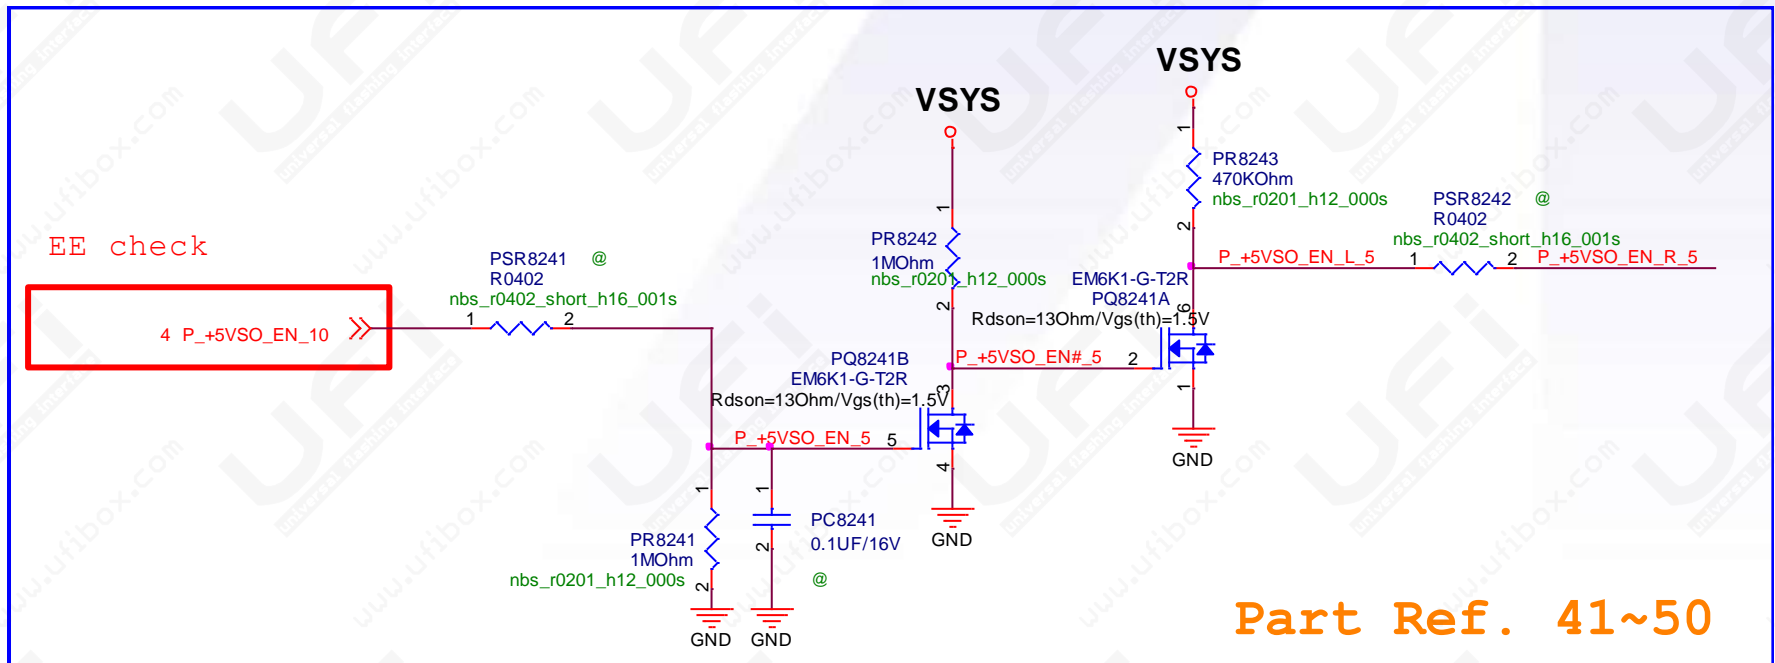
VSYS

VSYS

EE check

PSR8241 @
R0402
nbs_r0402_short_h16_001s
1 2

4 P_+5VSO_EN_10

PR8242
1MOhm
nbs_r0201_h12_000s
1
2

PR8243
470KOhm
nbs_r0201_h12_000s
1
2

PSR8242 @
R0402
nbs_r0402_short_h16_001s
P_+5VSO_EN_L_5 1 2 P_+5VSO_EN_R_5

EM6K1-G-T2R
PQ8241A
Rdson=13Ohm/Vgs(th)=1.5V
6
P_+5VSO_EN#_5 2
1

GND

PQ8241B
EM6K1-G-T2R
Rdson=13Ohm/Vgs(th)=1.5V
3
P_+5VSO_EN_5 5
4

GND

1
PR8241
1MOhm
nbs_r0201_h12_000s
2

1
2
PC8241
0.1UF/16V
@

GND GND

Part Ref. 41~50